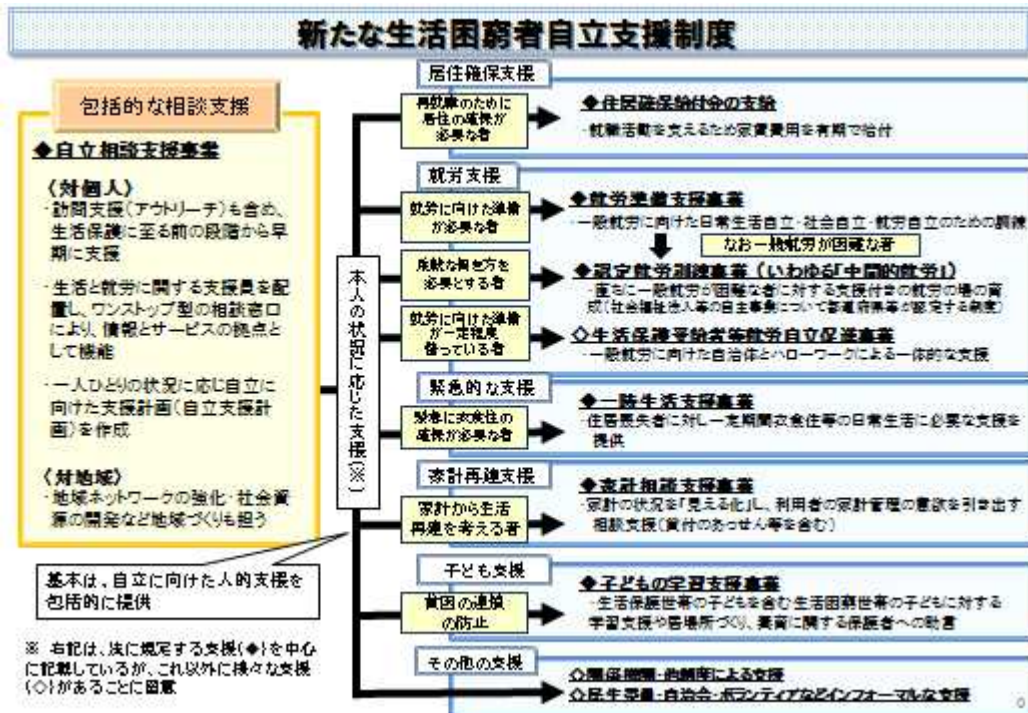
新たな生活困窮者自立支援制度

包括的な相談支援

◆自立相談支援事業

〈対個人〉
・訪問支援(アウトリーチ)も含め、生活保護に至る前の段階から早期に支援

・生活と就労に関する支援員を配置し、ワンストップ型の相談窓口により、情報とサービスの拠点として機能

・一人ひとりの状況に応じ自立に向けた支援計画(自立支援計画)を作成

〈対地域〉
・地域ネットワークの強化・社会資源の開発など地域づくりも担う

基本は、自立に向けた人的支援を包括的に提供

※ 右記は、法に規定する支援(◆)を中心に記載しているが、これ以外に様々な支援(◇)があることに留意

本人の状況に応じた支援(※)

居住確保支援
再就職のために居住の確保が必要な者
◆住居確保給付金の支給
・就職活動を支えるため家賃費用を有期で給付

就労支援
就労に向けた準備が必要な者
◆就労準備支援事業
・一般就労に向けた日常生活自立・社会自立・就労自立のための訓練
なお一般就労が困難な者
柔軟な働き方を必要とする者
◆認定就労訓練事業(いわゆる「中間的就労」)
・直ちに一般就労が困難な者に対する支援付きの就労の場の育成(社会福祉法人等の自主事業について都道府県等が認定する制度)
就労に向けた準備が一定程度整っている者
◇生活保護受給者等就労自立促進事業
・一般就労に向けた自治体とハローワークによる一体的な支援

緊急的な支援
緊急に衣食住の確保が必要な者
◆一時生活支援事業
・住居喪失者に対し一定期間衣食住等の日常生活に必要な支援を提供

家計再建支援
家計から生活再建を考える者
◆家計相談支援事業
・家計の状況を「見える化」し、利用者の家計管理の意欲を引き出す相談支援(貸付のあっせん等を含む)

子ども支援
貧困の連鎖の防止
◆子どもの学習支援事業
・生活保護世帯の子どもを含む生活困窮世帯の子どもに対する学習支援や居場所づくり、養育に関する保護者への助言

その他の支援
◇関係機関・他制度による支援
◇民生委員・自治会・ボランティアなどインフォーマルな支援
0